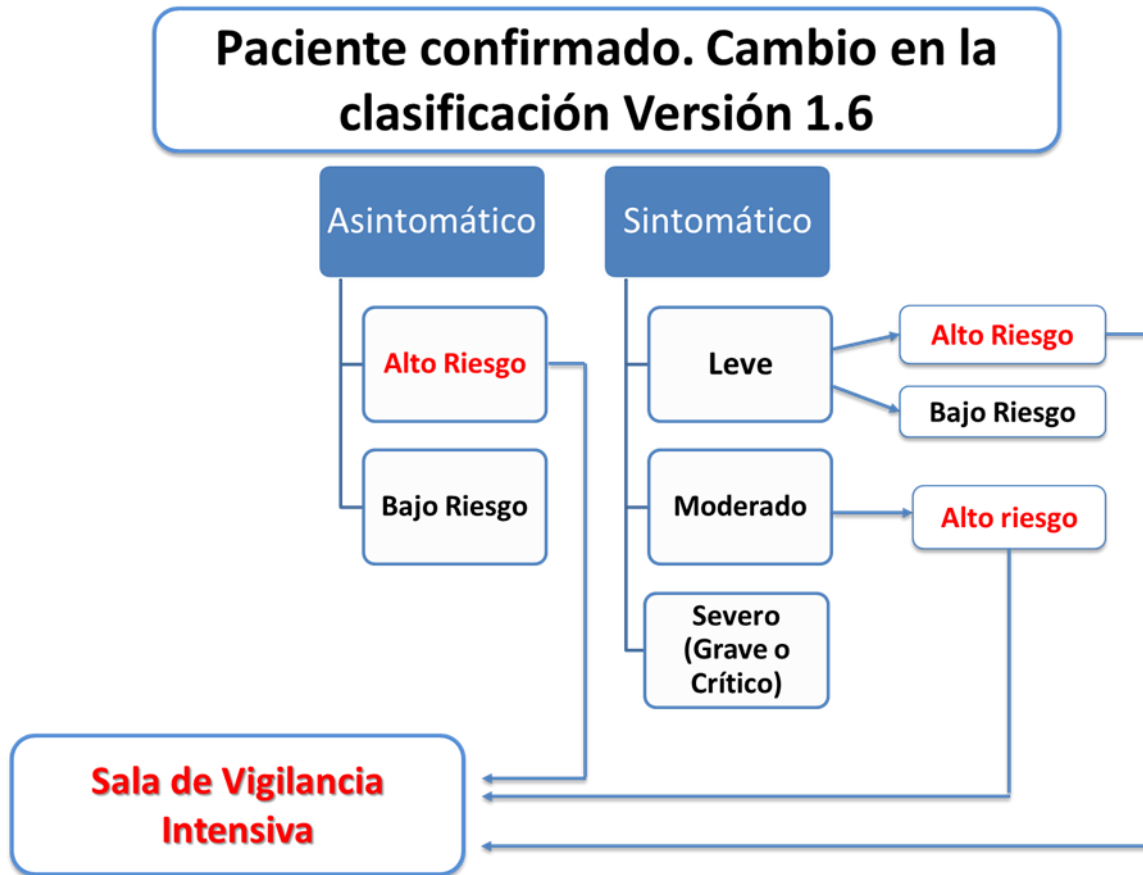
Paciente confirmado. Cambio en la clasificación Versión 1.6

Asintomático

Alto Riesgo

Bajo Riesgo

Sintomático

Leve

Alto Riesgo

Bajo Riesgo

Moderado

Alto riesgo

Severo (Grave o Crítico)

Sala de Vigilancia Intensiva